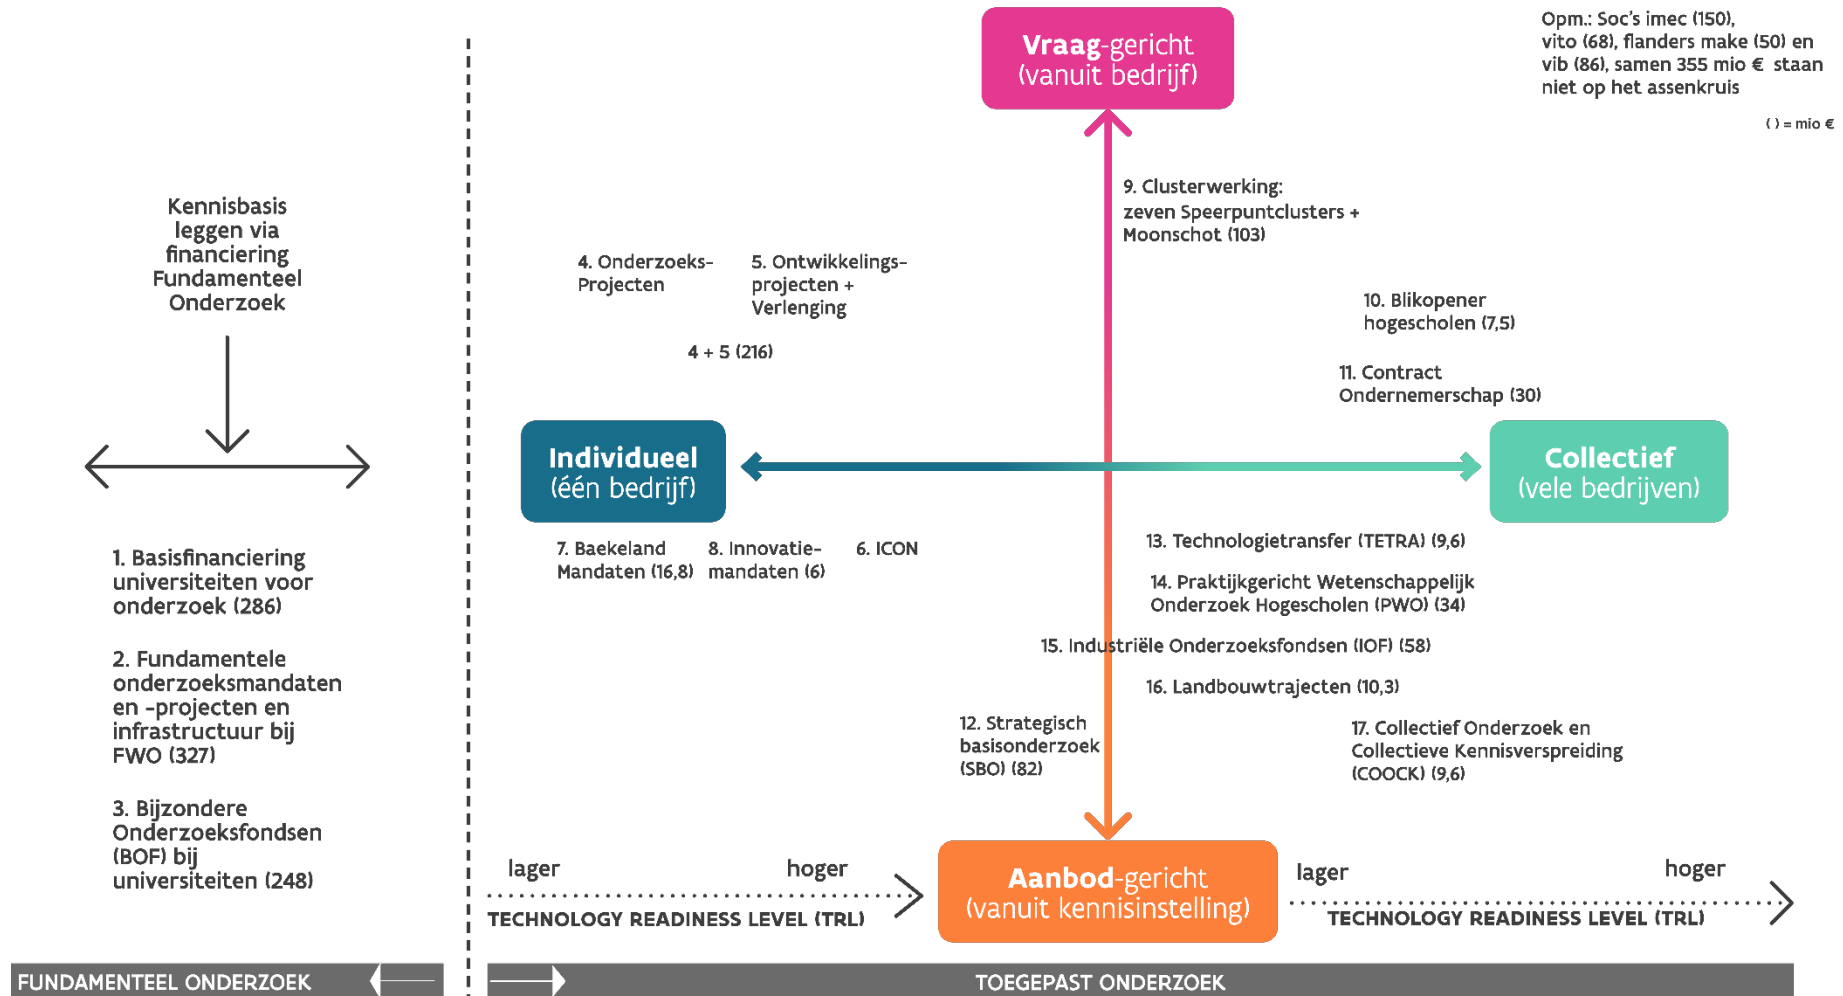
Kennisbasis leggen via financiering Fundamenteel Onderzoek

1. Basisfinanciering universiteiten voor onderzoek (286)

2. Fundamentele onderzoeksmandaten en -projecten en infrastructuur bij FWO (327)

3. Bijzondere Onderzoeksfondsen (BOF) bij universiteiten (248)

FUNDAMENTEEL ONDERZOEK

Vraag-gericht (vanuit bedrijf)

Opm.: Soc's imec (150), vito (68), flanders make (50) en vib (86), samen 355 mio € staan niet op het assenkruis

( ) = mio €

9. Clusterwerking: zeven Speerpuntclusters + Moonschot (103)

4. Onderzoeks-Projecten

5. Ontwikkelings-projecten + Verlenging

4 + 5 (216)

10. Blikopener hogescholen (7,5)

11. Contract Ondernemerschap (30)

Individueel (één bedrijf)

Collectief (vele bedrijven)

7. Baekeland Mandaten (16,8)

8. Innovatie-mandaten (6)

6. ICON

13. Technologietransfer (TETRA) (9,6)

14. Praktijkgericht Wetenschappelijk Onderzoek Hogescholen (PWO) (34)

15. Industriële Onderzoeksfondsen (IOF) (58)

16. Landbouwtrajecten (10,3)

12. Strategisch basisonderzoek (SBO) (82)

17. Collectief Onderzoek en Collectieve Kennisverspreiding (COOCK) (9,6)

lager

hoger

TECHNOLOGY READINESS LEVEL (TRL)

Aanbod-gericht (vanuit kennisinstelling)

lager

hoger

TECHNOLOGY READINESS LEVEL (TRL)

TOEGEPAST ONDERZOEK